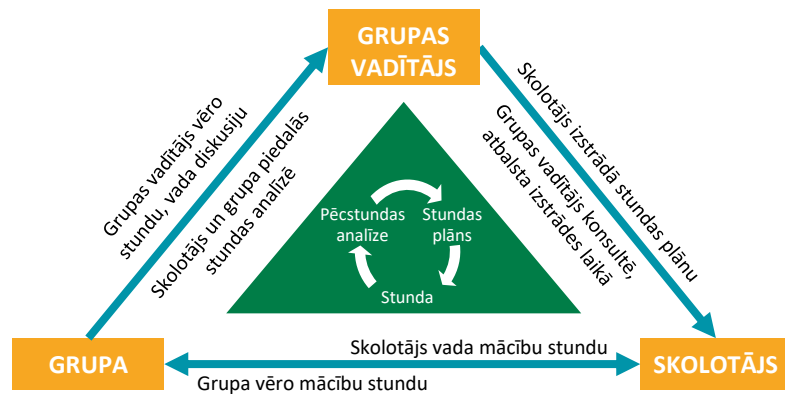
GRUPAS VADĪTĀJS

Grupas vadītājs vēro stundu, vada diskusiju

Skolotājs un grupa piedalās stundas analīzē

Skolotājs izstrādā stundas plānu

Grupas vadītājs konsultē, atbalsta izstrādes laikā

Pēcstundas analīze

Stundas plāns

Stunda

GRUPA

SKOLOTĀJS

Skolotājs vada mācību stundu

Grupa vēro mācību stundu